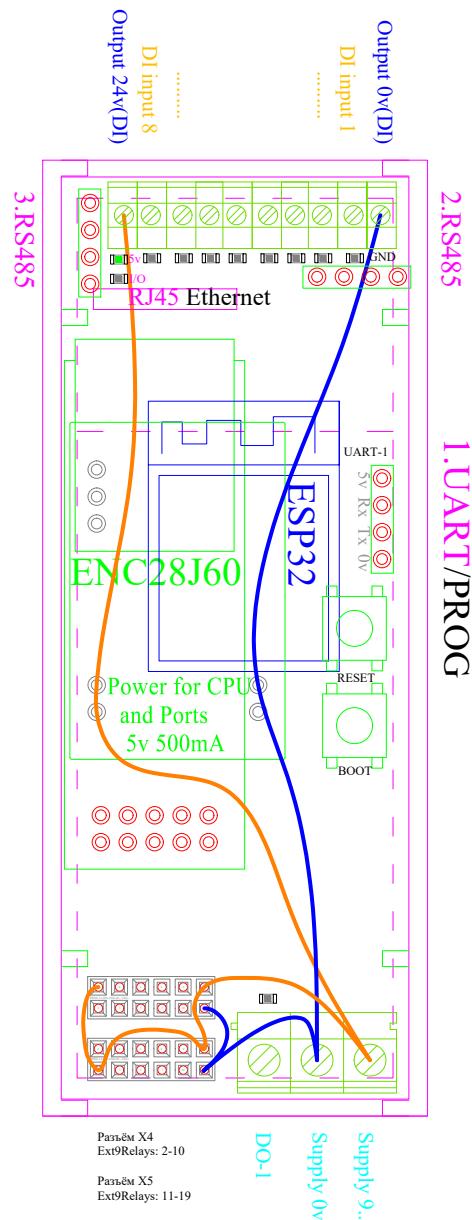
Output 24v(DI)
DI input 8
.........
Output 0v(DI)
DI input 1
.........
3.RS485
2.RS485
5v
I/O
GND
RJ45 Ethernet
UART-1
5v Rx Tx 0v
1.UART/PROG
ESP32
ENC28J60
RESET
BOOT
Power for CPU and Ports 5v 500mA
Разъём X4
Ext9Relays: 2-10
Разъём X5
Ext9Relays: 11-19
DO-1
Supply 0v
Supply 9...